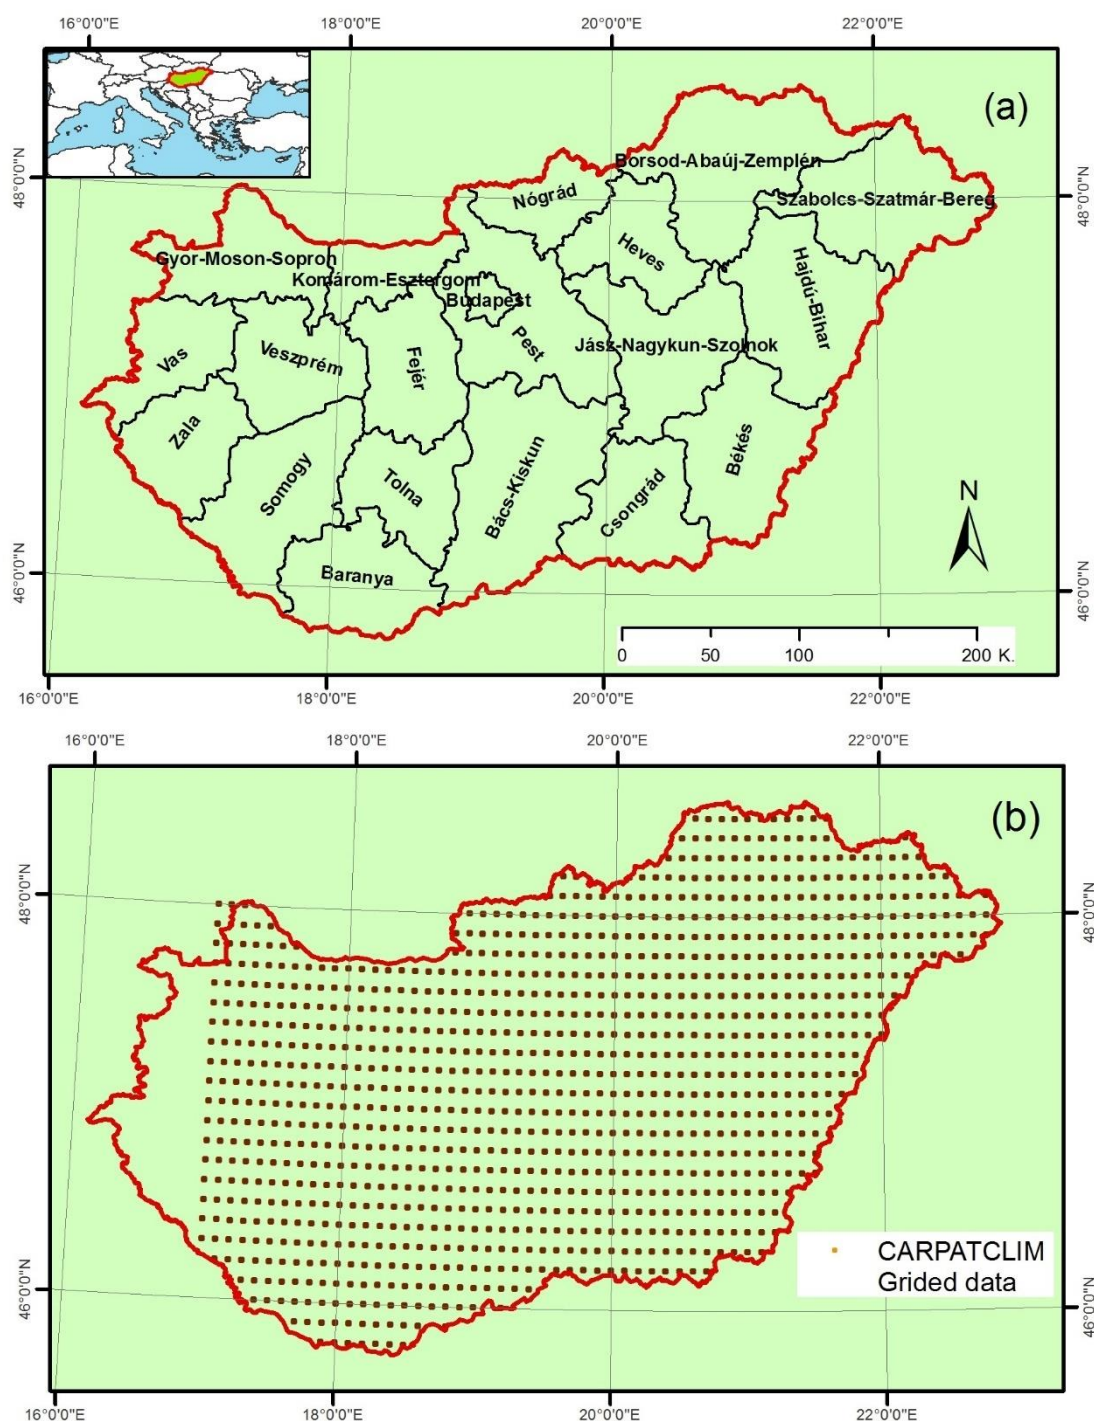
16°0'0"E
18°0'0"E
20°0'0"E
22°0'0"E

(a)

48°0'0"N
48°0'0"N

Borsod-Abaúj-Zemplén
Nógrád
Szabolcs-Szatmár-Bereg
Heves
Gyor-Moson-Sopron
Komárom-Esztergom
Budapest
Hajdú-Bihar
Vas
Veszprém
Fejér
Pest
Jász-Nagykun-Szolnok
Zala
Somogy
Tolna
Bács-Kiskun
Békés
Csongrád
Baranya

N

46°0'0"N
46°0'0"N

0 50 100 200 K.

16°0'0"E
18°0'0"E
20°0'0"E
22°0'0"E

16°0'0"E
18°0'0"E
20°0'0"E
22°0'0"E

(b)

48°0'0"N
48°0'0"N

CARPATCLIM
Grided data

46°0'0"N
46°0'0"N

16°0'0"E
18°0'0"E
20°0'0"E
22°0'0"E